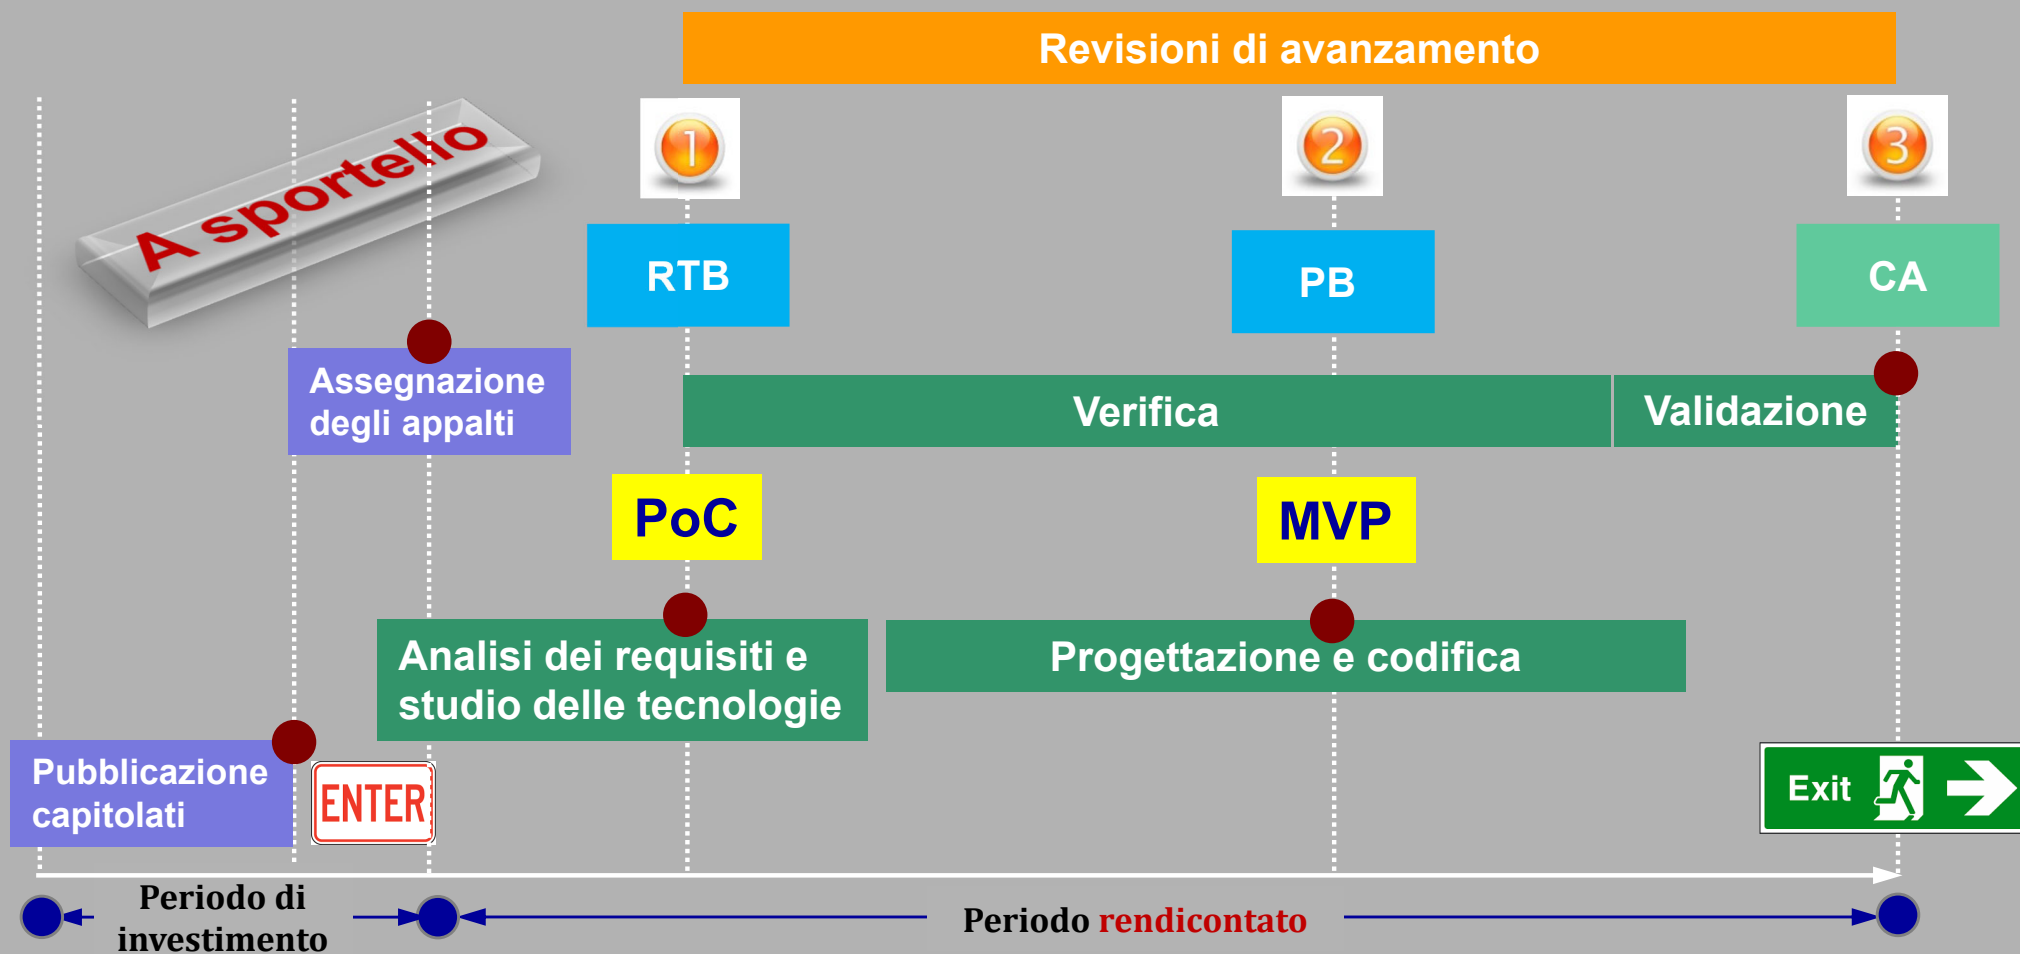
Revisioni di avanzamento

A sportello

1

2

3

RTB

PB

CA

Assegnazione degli appalti

Verifica

Validazione

PoC

MVP

Analisi dei requisiti e studio delle tecnologie

Progettazione e codifica

Pubblicazione capitolati

ENTER

Exit

Periodo di investimento

Periodo rendicontato